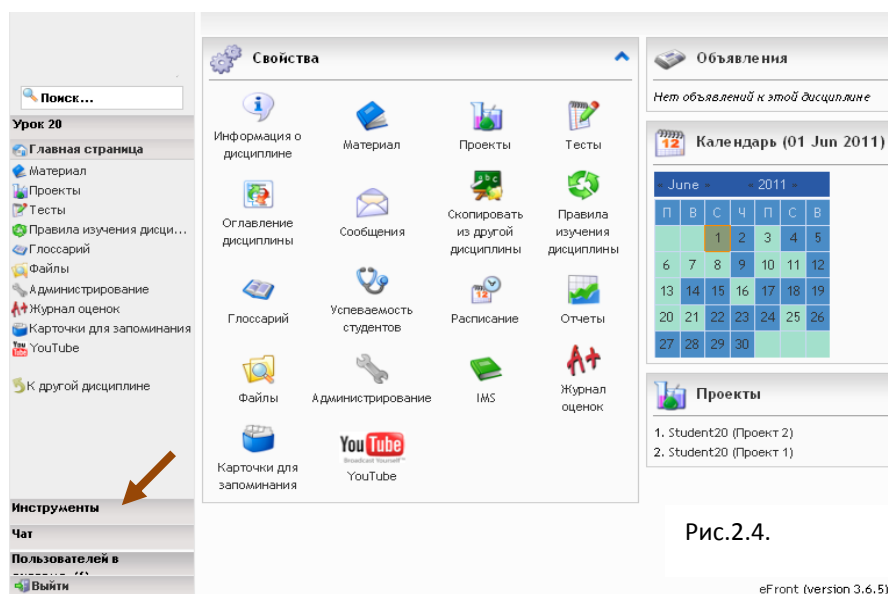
Поиск...

Урок 20

Главная страница

Материал
Проекты
Тесты
Правила изучения дисци...
Глоссарий
Файлы
Администрирование
Журнал оценок
Карточки для запоминания
YouTube

К другой дисциплине

Инструменты

Чат

Пользователей в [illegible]

Выйти

Свойства

Информация о дисциплине
Материал
Проекты
Тесты
Оглавление дисциплины
Сообщения
Скопировать из другой дисциплины
Правила изучения дисциплины
Глоссарий
Успеваемость студентов
Расписание
Отчеты
Файлы
Администрирование
IMS
Журнал оценок
Карточки для запоминания
YouTube

Объявления

Нет объявлений к этой дисциплине

Календарь (01 Jun 2011)

| June | | | 2011 | | | |
|---|---|---|---|---|---|---|
| П | В | С | Ч | П | С | В |
| | | 1 | 2 | 3 | 4 | 5 |
| 6 | 7 | 8 | 9 | 10 | 11 | 12 |
| 13 | 14 | 15 | 16 | 17 | 18 | 19 |
| 20 | 21 | 22 | 23 | 24 | 25 | 26 |
| 27 | 28 | 29 | 30 | | | |

Проекты

1. Student20 (Проект 2)
2. Student20 (Проект 1)

Рис.2.4.

eFront (version 3.6.5)